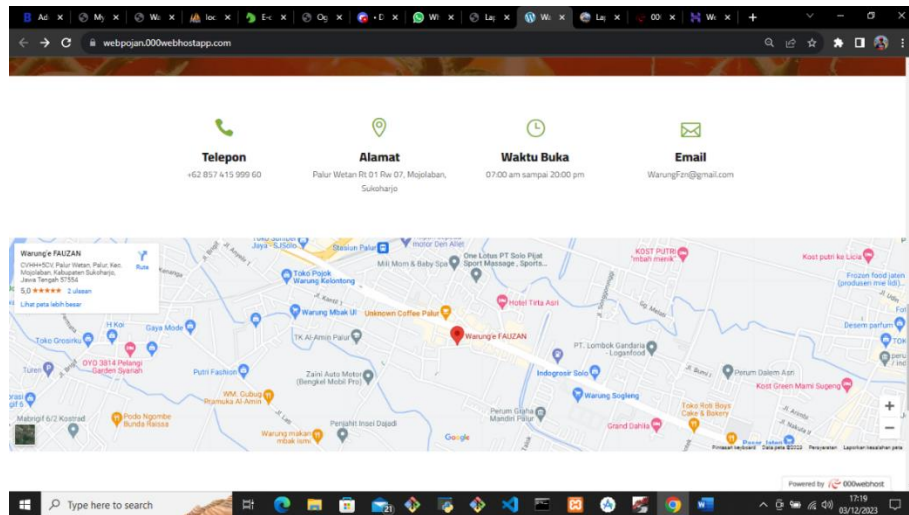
Ad My Wa loc E-c Og • D Wh Lay Wa Lay 000 We

webpojan.000webhostapp.com

Telepon
+62 857 415 999 60

Alamat
Palur Wetan Rt 01 Rw 07, Mojolaban, Sukoharjo

Waktu Buka
07.00 am sampai 20.00 pm

Email
WarungFzn@gmail.com

Warung'e FAUZAN
CV9HHSCV, Palur Wetan, Palur, Kec. Mojolaban, Kabupaten Sukoharjo, Jawa Tengah 57554
5,0 ★★★★★ 2 ulasan
Lihat peta lebih besar
Rute

Stasiun Palur
Toko Pojok Warung Kelontong
Mili Mom & Baby Spa
One Lotus PT Solo Pijat Sport Massage, Sports...
KOST PUTRI mbah menik
Kost putri ko Licia
Frozen food jatem (produsen mie lidi)
Hotel Tirta Asri
Warung Mbak Ul
Unknown Coffee Palur
Warung'e FAUZAN
Desem parfum
TK Al-Amin Palur
PT. Lombok Gandaria - Loganfood
Toko Grosirku
Gaya Mode
H Koi
OYO 3814 Pelangi Garden Syariah
Putri Fashion
Zaini Auto Motor (Bengkel Mobil Pro)
Indogrosir Solo
Perum Dalem Asri
Kost Green Mami Sugeng
WM. Gubug Pramuka Al-Amin
Warung Sogleng
Toko Roti Boys Cake & Bakery
Podo Ngombe Bunda Raissa
Penjahit Insei Dajadi
Perum Griya Mandiri Palur
Grand Dahlia
Warung makan mbak isini
Pasar Jetis
Malingif 6/2 Kostrad
Google
Pintasan keyboard Data peta ©2023 Persyaratan Laporkan kesalahan peta

Powered by 000webhost

Type here to search
17:19
03/12/2023